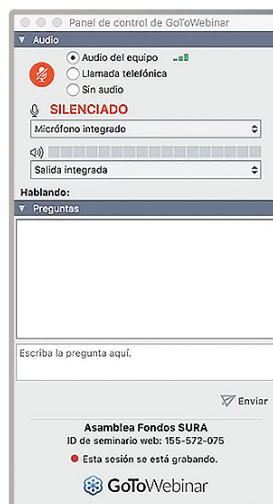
Panel de control de GoToWebinar

Audio

Audio del equipo

Llamada telefónica

Sin audio

SILENCIADO

Micrófono integrado

Salida integrada

Hablando:

Preguntas

Escriba la pregunta aquí.

Enviar

Asamblea Fondos SURA

ID de seminario web: 155-572-075

Esta sesión se está grabando.

GoToWebinar